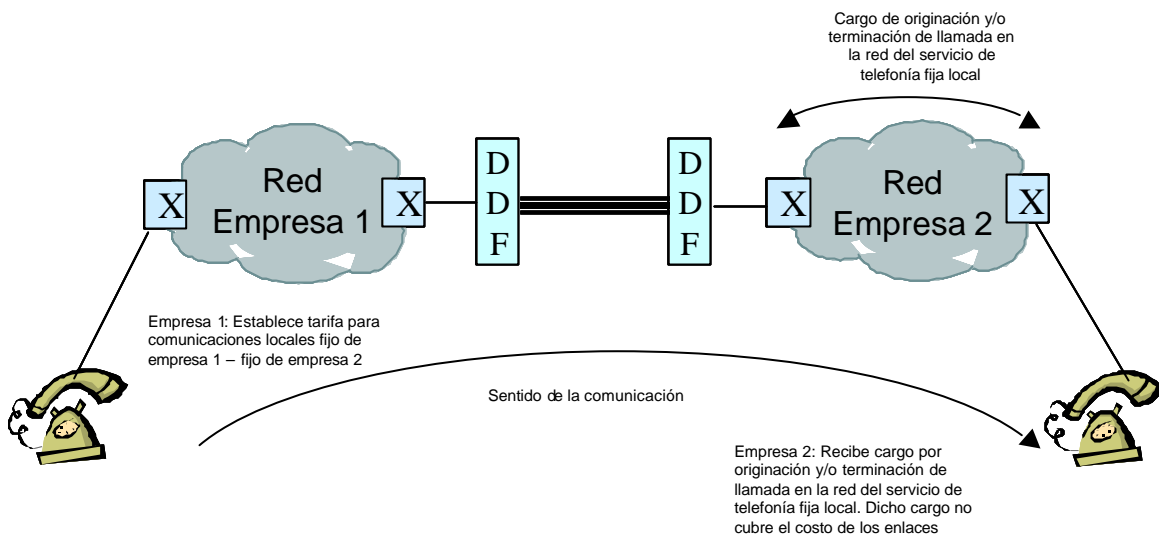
Cargo de originación y/o terminación de llamada en la red del servicio de telefonía fija local

X

Red Empresa 1

X

D
D
F

D
D
F

X

Red Empresa 2

X

Empresa 1: Establece tarifa para comunicaciones locales fijo de empresa 1 – fijo de empresa 2

Sentido de la comunicación

Empresa 2: Recibe cargo por originación y/o terminación de llamada en la red del servicio de telefonía fija local. Dicho cargo no cubre el costo de los enlaces